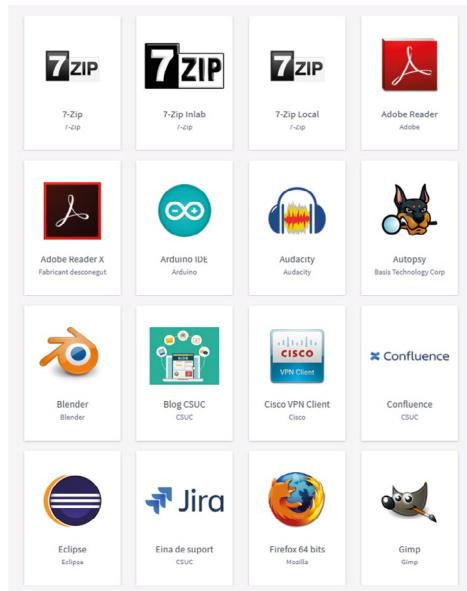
7ZIP
7-Zip
7-Zip

7ZIP
7-Zip Inlab
7-Zip

7ZIP
7-Zip Local
7-Zip

Adobe Reader
Adobe

Adobe Reader X
Fabricant desconegut

Arduino IDE
Arduino

Audacity
Audacity

Autopsy
Basis Technology Corp

Blender
Blender

Blog CSUC
CSUC

CISCO
VPN Client
Cisco VPN Client
Cisco

Confluence
Confluence
CSUC

Eclipse
Eclipse

Jira
Eina de suport
CSUC

Firefox 64 bits
Mozilla

Gimp
Gimp